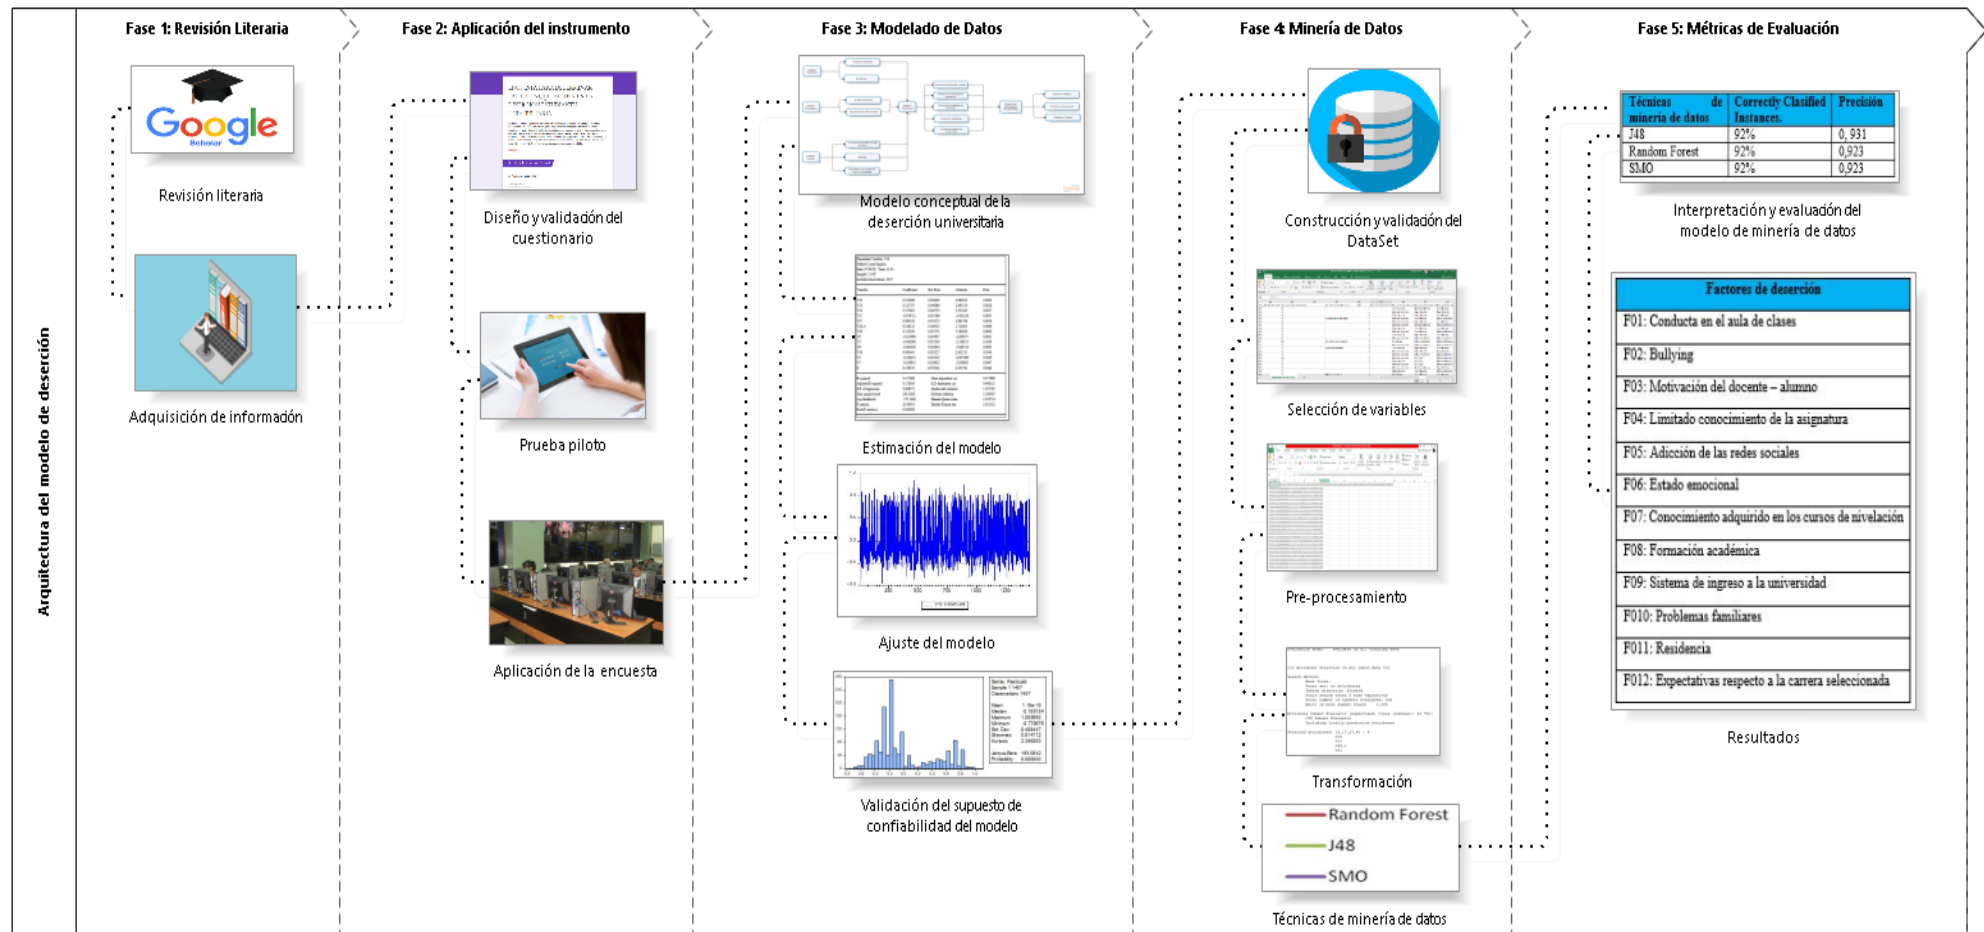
Arquitectura del modelo de deserción

Fase 1: Revisión Literaria

Google Scholar

Revisión literaria

Adquisición de información

Fase 2: Aplicación del instrumento

Diseño y validación del cuestionario

Prueba piloto

Aplicación de la encuesta

Fase 3: Modelado de Datos

Modelo conceptual de la deserción universitaria

Estimación del modelo

Ajuste del modelo

Validación del supuesto de confiabilidad del modelo

Fase 4: Minería de Datos

Construcción y validación del DataSet

Selección de variables

Pre-procesamiento

Transformación

Random Forest
J48
SMO

Técnicas de minería de datos

Fase 5: Métricas de Evaluación

| Técnicas de minería de datos | Correctly Clasified Instances. | Precisión |
|---|---|---|
| J48 | 92% | 0,931 |
| Random Forest | 92% | 0,923 |
| SMO | 92% | 0,923 |

Interpretación y evaluación del modelo de minería de datos

| Factores de deserción |
|---|
| F01: Conducta en el aula de clases |
| F02: Bullying |
| F03: Motivación del docente – alumno |
| F04: Limitado conocimiento de la asignatura |
| F05: Adicción de las redes sociales |
| F06: Estado emocional |
| F07: Conocimiento adquirido en los cursos de nivelación |
| F08: Formación académica |
| F09: Sistema de ingreso a la universidad |
| F010: Problemas familiares |
| F011: Residencia |
| F012: Expectativas respecto a la carrera seleccionada |

Resultados